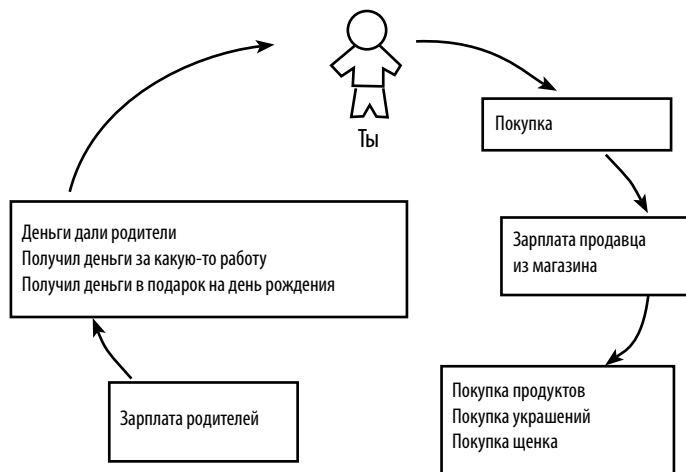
Ты

Покупка

Зарплата продавца из магазина

Покупка продуктов
Покупка украшений
Покупка щенка

Зарплата родителей

Деньги дали родители
Получил деньги за какую-то работу
Получил деньги в подарок на день рождения